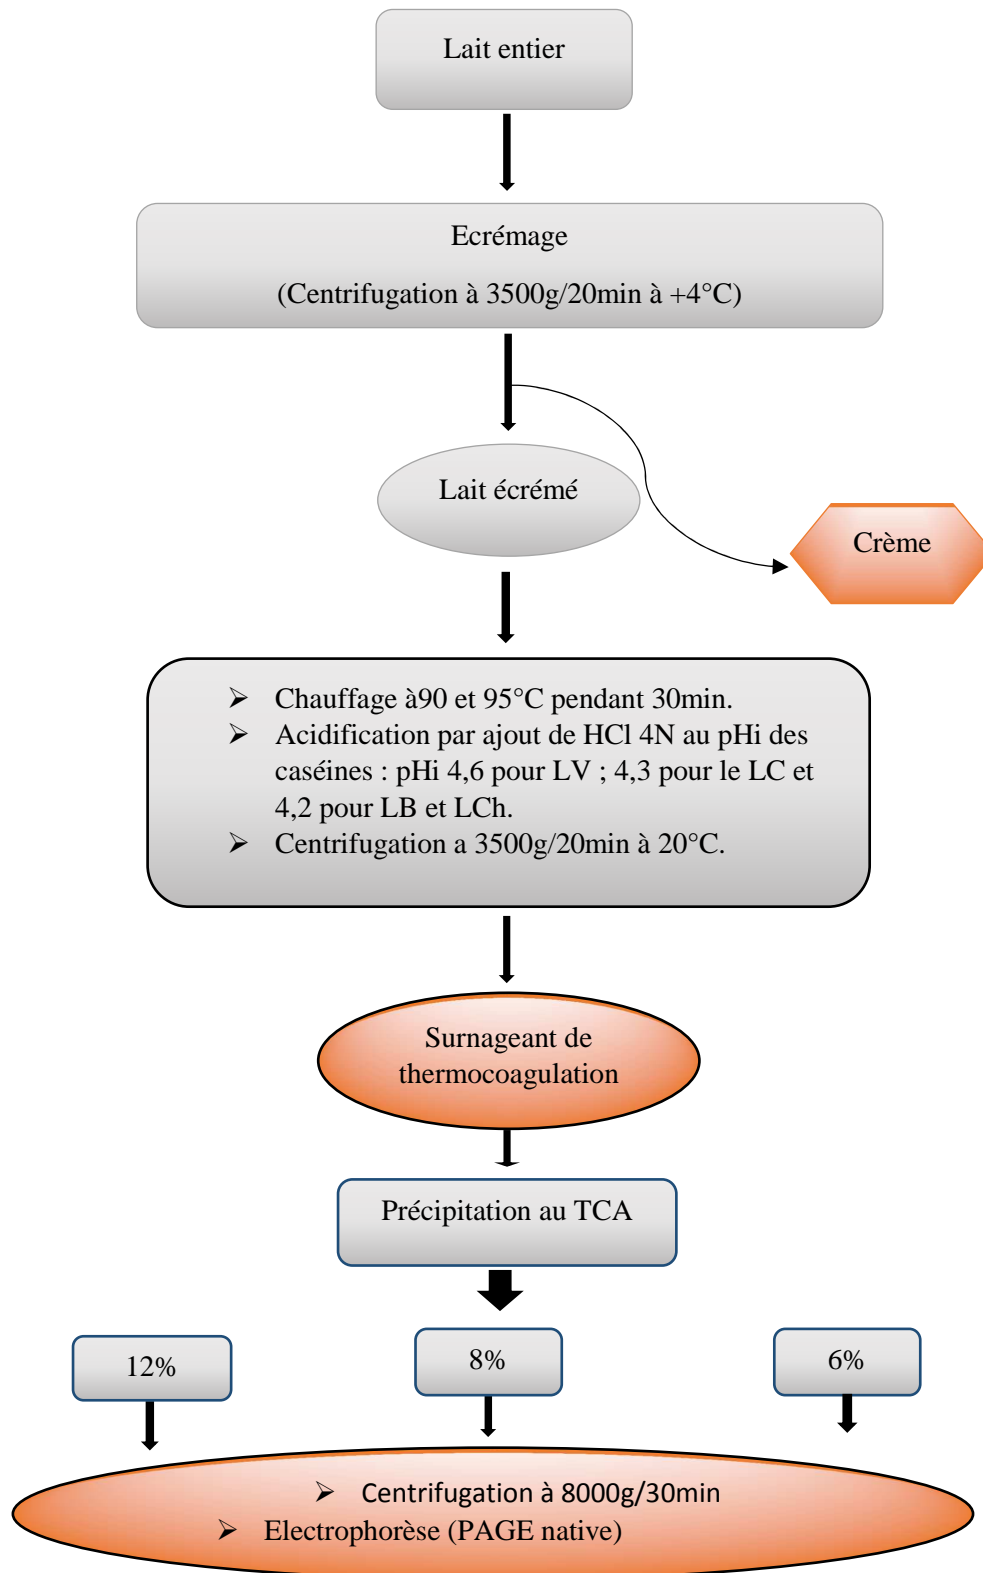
Lait entier

Ecrémage

(Centrifugation à 3500g/20min à +4°C)

Lait écrémé

Crème

➢ Chauffage à90 et 95°C pendant 30min.
➢ Acidification par ajout de HCl 4N au pHi des caséines : pHi 4,6 pour LV ; 4,3 pour le LC et 4,2 pour LB et LCh.
➢ Centrifugation a 3500g/20min à 20°C.

Surnageant de thermocoagulation

Précipitation au TCA

12%

8%

6%

➢ Centrifugation à 8000g/30min
➢ Electrophorèse (PAGE native)